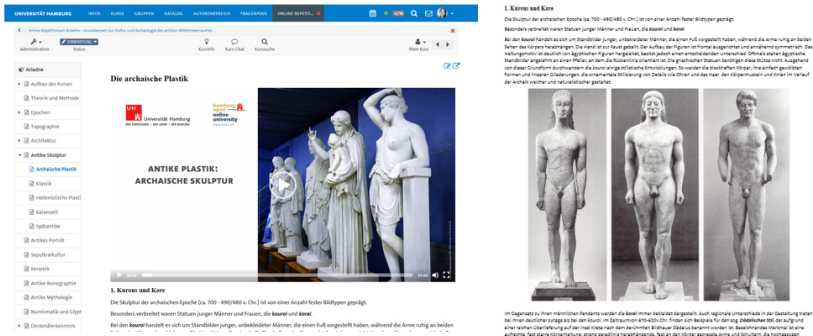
UNIVERSITÄT HAMBURG INFOS KURSE GRUPPEN KATALOG AUTORENBEREICH FRAGEPOOL ONLINE REPETIT...

Online-Repetitorium Antike – Grundwissen zur Kultur und Archäologie des antiken Mittelmeerraumes

Administration Status Kursinfo Kurs-Chat Kursuche Mein Kurs

Ariadne
Aufbau des Kurses
Theorie und Methode
Epochen
Topographie
Architektur
Antike Skulptur
Archaische Plastik
Klassik
Hellenistische Plastik
Kaiserzeit
Spätantike
Antikes Porträt
Sepulkralkultur
Keramik
Antike Ikonographie
Antike Mythologie
Numismatik und Glyptik
Denkmälerkenntnis

Die archaische Plastik

Universität Hamburg
hamburg open online university

ANTIKE PLASTIK: ARCHAISCHE SKULPTUR

1. Kurous und Kore

Die Skulptur der archaischen Epoche (ca. 700 - 490/480 v. Chr.) ist von einer Anzahl fester Bildtypen geprägt.

Besonders verbreitet waren Statuen junger Männer und Frauen, die kouroi und korai.

Bei den kouroi handelt es sich um Standbilder junger, unbekleideter Männer, die einen Fuß vorgestellt haben, während die Arme ruhig an beiden

1. Kurous und Kore

Die Skulptur der archaischen Epoche (ca. 700 - 490/480 v. Chr.) ist von einer Anzahl fester Bildtypen geprägt.

Besonders verbreitet waren Statuen junger Männer und Frauen, die kouroi und korai.

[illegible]

Im Gegensatz zu ihren männlichen Pendants werden die korai immer bekleidet dargestellt. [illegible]